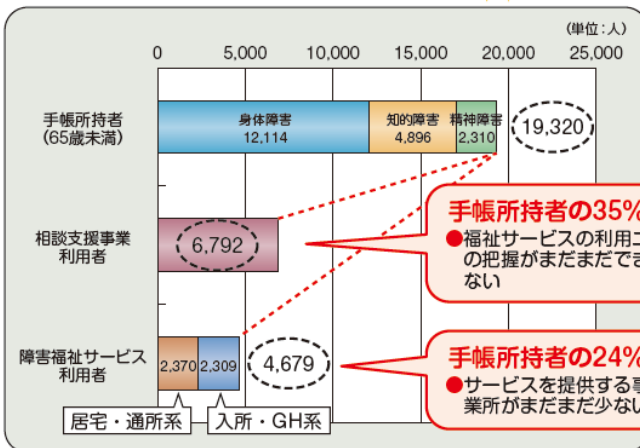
(単位：人)

0　5,000　10,000　15,000　20,000　25,000

手帳所持者
(65歳未満)

身体障害
12,114

知的障害
4,896

精神障害
2,310

19,320

相談支援事業
利用者

6,792

障害福祉サービス
利用者

2,370　2,309

4,679

居宅・通所系　入所・GH系

手帳所持者の35%

●福祉サービスの利用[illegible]
の把握がまだまだで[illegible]
ない

手帳所持者の24%

●サービスを提供する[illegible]
業所がまだまだ少な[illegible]